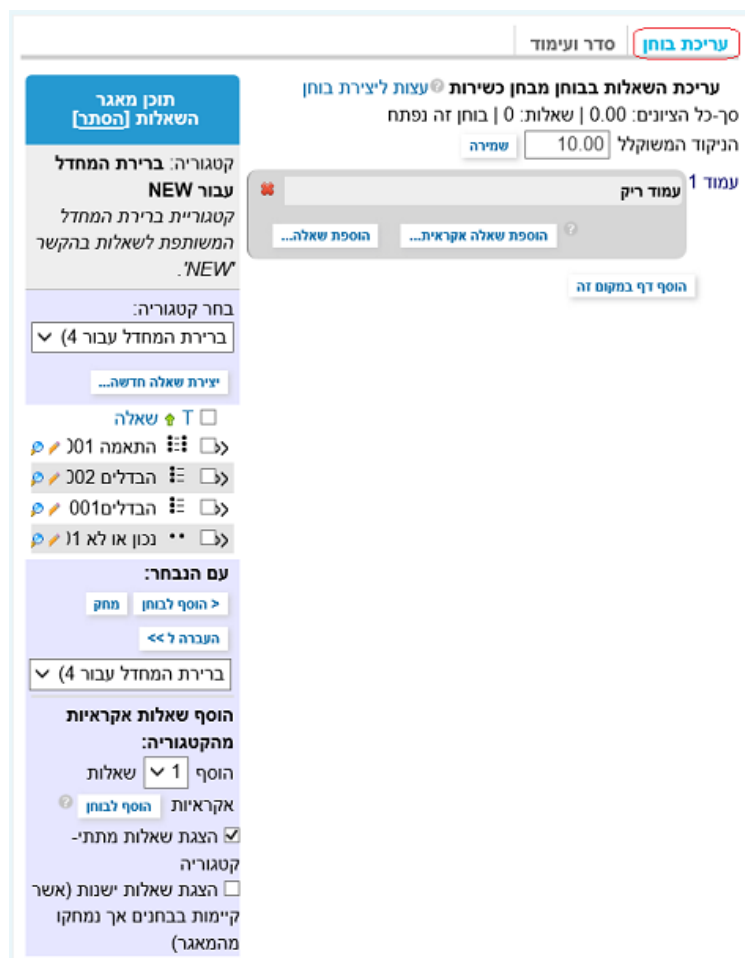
עריכת בוחן | סדר ועימוד

עריכת השאלות בבוחן מבחן כשירות עצות ליצירת בוחן
סך-כל הציונים: 0.00 | שאלות: 0 | בוחן זה נפתח
הניקוד המשוקלל 10.00 שמירה

עמוד 1
עמוד ריק
הוספת שאלה אקראית... הוספת שאלה...

הוסף דף במקום זה

תוכן מאגר השאלות [הסתר]

קטגוריה: ברירת המחדל עבור NEW
קטגוריית ברירת המחדל המשותפת לשאלות בהקשר 'NEW'.

בחר קטגוריה:
ברירת המחדל עבור (4

יצירת שאלה חדשה...

T שאלה
התאמה 001
הבדלים 002
הבדלים001
נכון או לא 01

עם הנבחר:
< הוסף לבוחן | מחק
העברה ל >>
ברירת המחדל עבור (4

הוסף שאלות אקראיות מהקטגוריה:
הוסף 1 שאלות אקראיות הוסף לבוחן
הצגת שאלות מתתי-קטגוריה
הצגת שאלות ישנות (אשר קיימות בבחנים אך נמחקו מהמאגר)